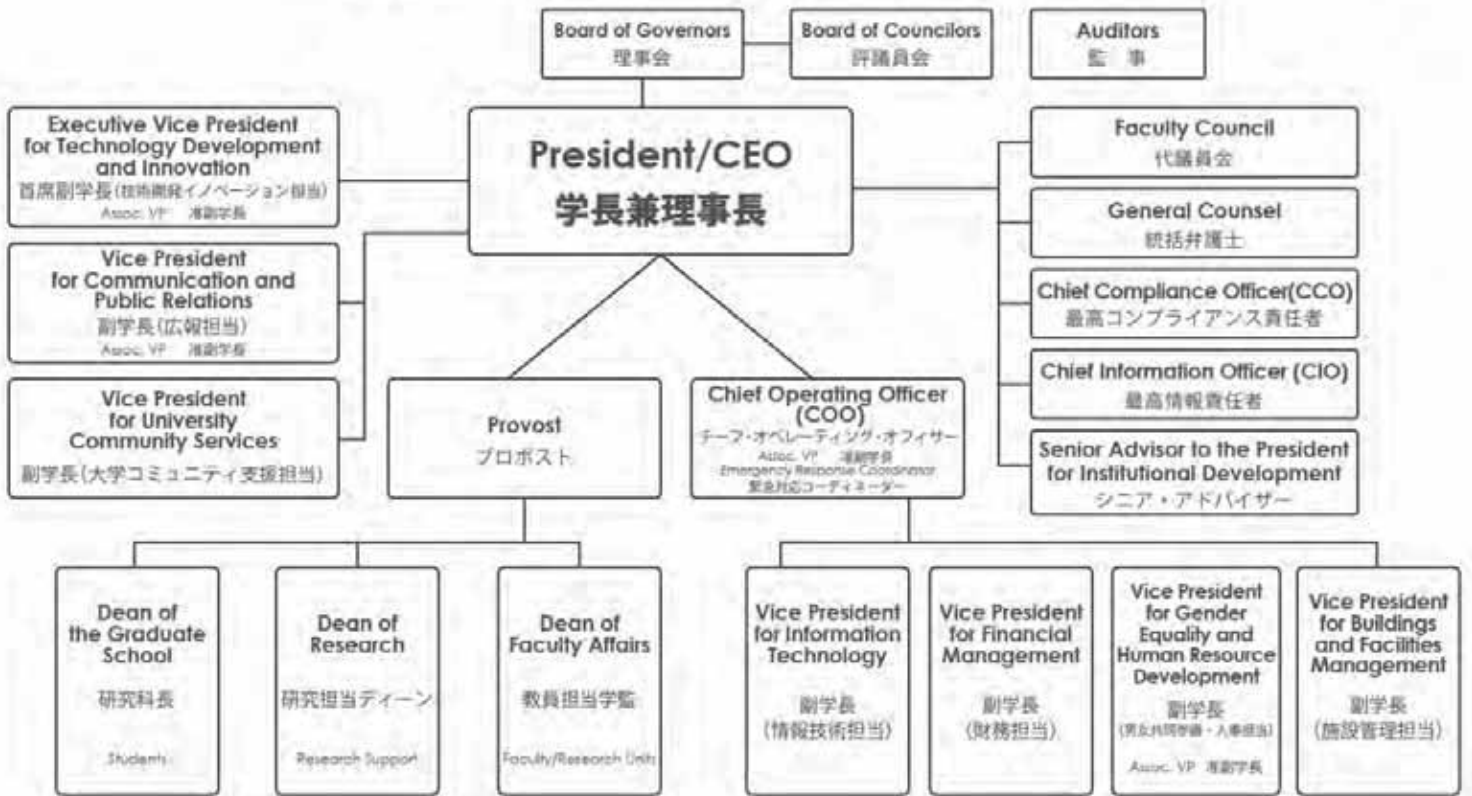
Board of Governors
理事会

Board of Councilors
評議員会

Auditors
監 事

Executive Vice President for Technology Development and Innovation
首席副学長（技術開発イノベーション担当）
Assoc. VP 准副学長

President/CEO
学長兼理事長

Faculty Council
代議員会

General Counsel
統括弁護士

Vice President for Communication and Public Relations
副学長（広報担当）
Assoc. VP 准副学長

Chief Compliance Officer(CCO)
最高コンプライアンス責任者

Chief Information Officer (CIO)
最高情報責任者

Vice President for University Community Services
副学長（大学コミュニティ支援担当）

Provost
プロボスト

Chief Operating Officer (COO)
チーフ・オペレーティング・オフィサー
Assoc. VP 准副学長
Emergency Response Coordinator
緊急対応コーディネーター

Senior Advisor to the President for Institutional Development
シニア・アドバイザー

Dean of the Graduate School
研究科長
Students

Dean of Research
研究担当ディーン
Research Support

Dean of Faculty Affairs
教員担当学監
Faculty/Research Units

Vice President for Information Technology
副学長
（情報技術担当）

Vice President for Financial Management
副学長
（財務担当）

Vice President for Gender Equality and Human Resource Development
副学長
（男女共同参画・人事担当）
Assoc. VP 准副学長

Vice President for Buildings and Facilities Management
副学長
（施設管理担当）